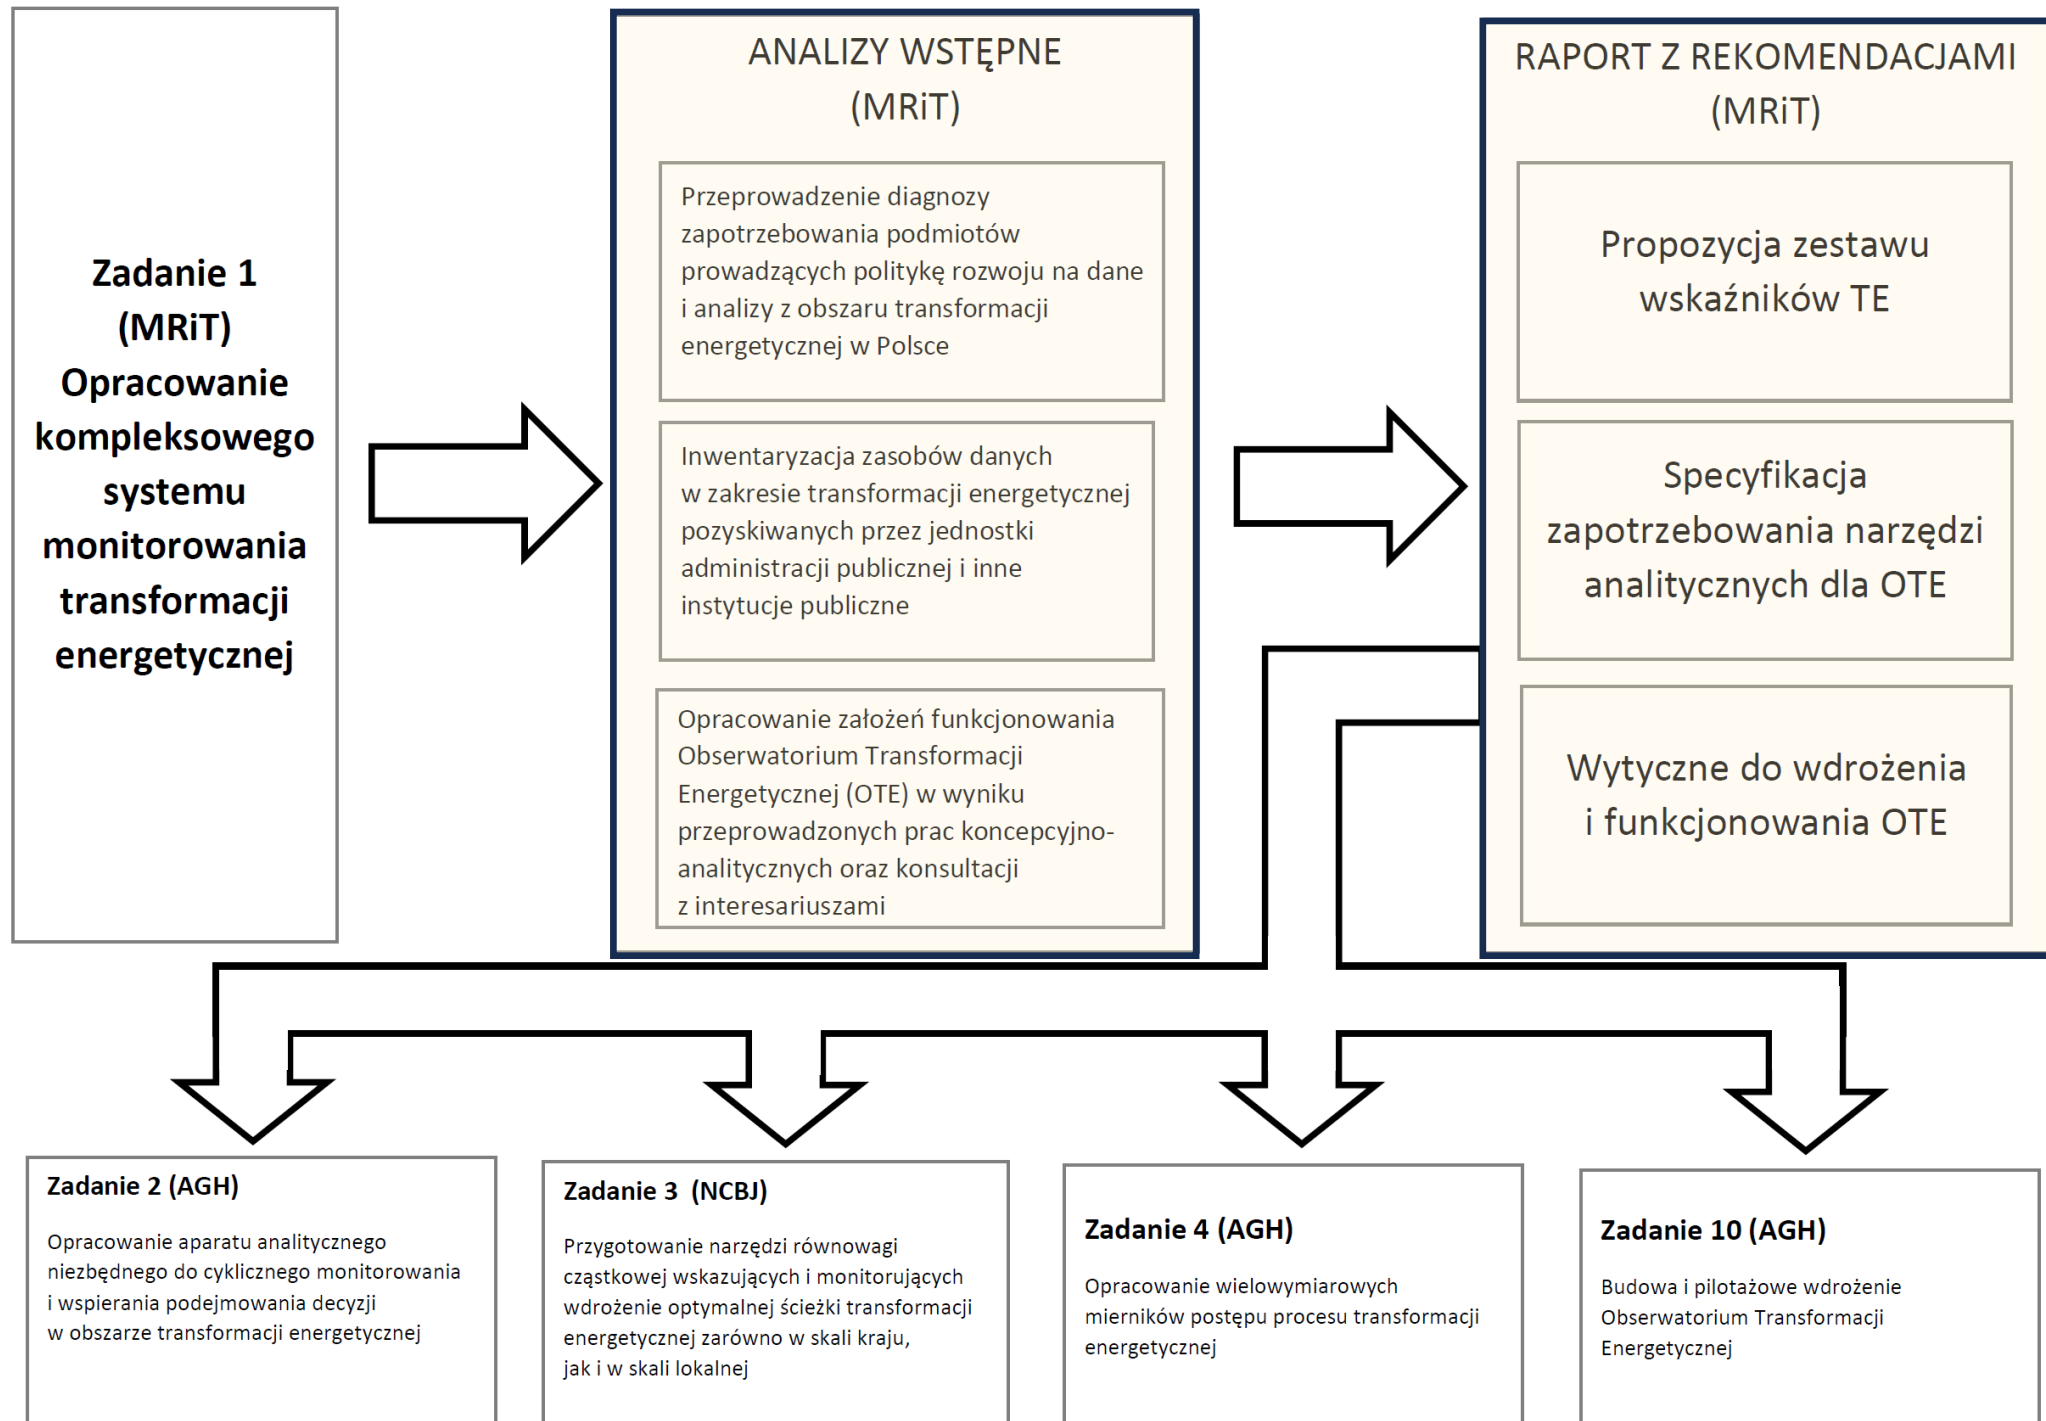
Zadanie 1 (MRiT) Opracowanie kompleksowego systemu monitorowania transformacji energetycznej

ANALIZY WSTĘPNE (MRiT)

Przeprowadzenie diagnozy zapotrzebowania podmiotów prowadzących politykę rozwoju na dane i analizy z obszaru transformacji energetycznej w Polsce

Inwentaryzacja zasobów danych w zakresie transformacji energetycznej pozyskiwanych przez jednostki administracji publicznej i inne instytucje publiczne

Opracowanie założeń funkcjonowania Obserwatorium Transformacji Energetycznej (OTE) w wyniku przeprowadzonych prac koncepcyjno-analitycznych oraz konsultacji z interesariuszami

RAPORT Z REKOMENDACJAMI (MRiT)

Propozycja zestawu wskaźników TE

Specyfikacja zapotrzebowania narzędzi analitycznych dla OTE

Wytyczne do wdrożenia i funkcjonowania OTE

Zadanie 2 (AGH)

Opracowanie aparatu analitycznego niezbędnego do cyklicznego monitorowania i wspierania podejmowania decyzji w obszarze transformacji energetycznej

Zadanie 3 (NCBJ)

Przygotowanie narzędzi równowagi cząstkowej wskazujących i monitorujących wdrożenie optymalnej ścieżki transformacji energetycznej zarówno w skali kraju, jak i w skali lokalnej

Zadanie 4 (AGH)

Opracowanie wielowymiarowych mierników postępu procesu transformacji energetycznej

Zadanie 10 (AGH)

Budowa i pilotażowe wdrożenie Obserwatorium Transformacji Energetycznej